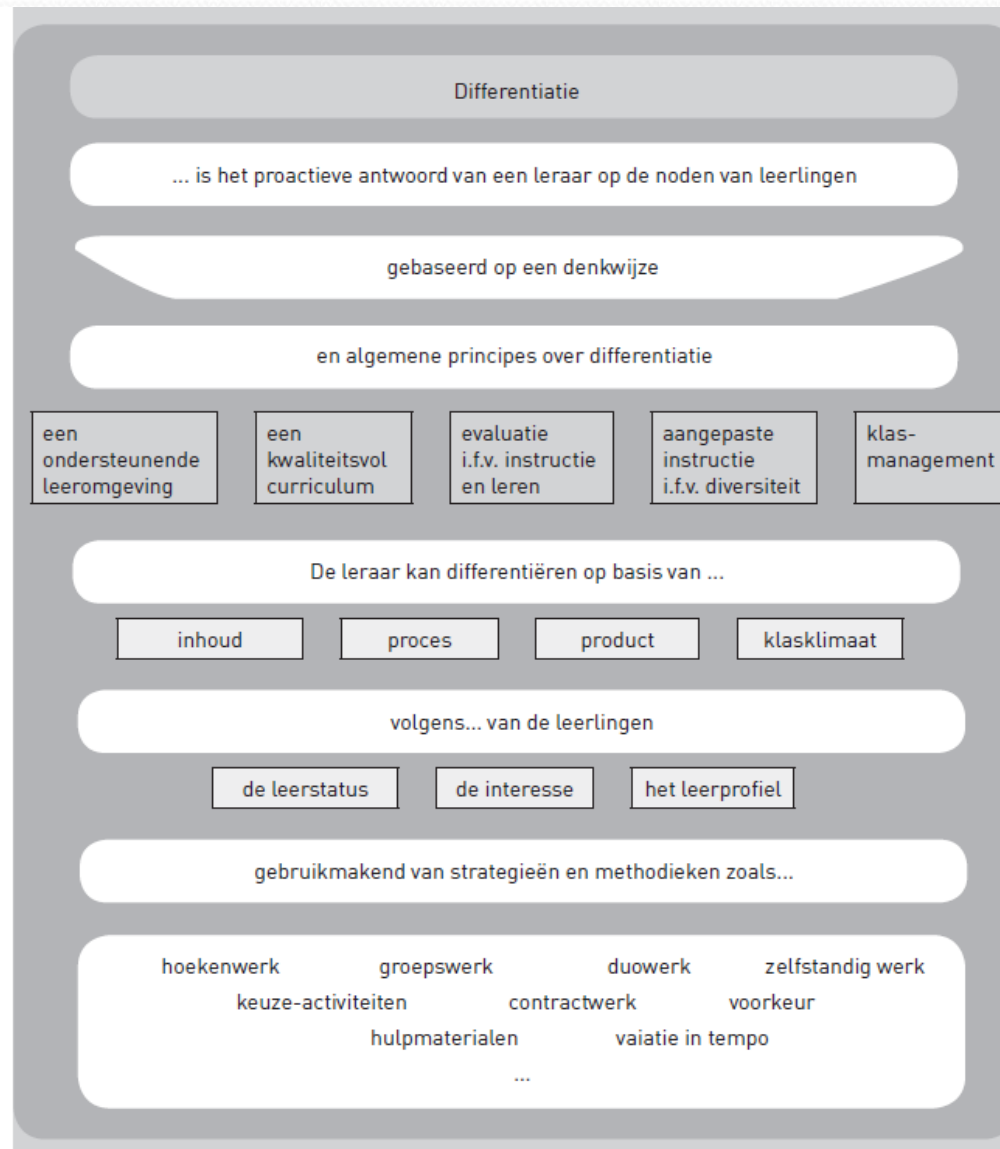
Differentiatie

... is het proactieve antwoord van een leraar op de noden van leerlingen

gebaseerd op een denkwijze

en algemene principes over differentiatie

een ondersteunende leeromgeving

een kwaliteitsvol curriculum

evaluatie i.f.v. instructie en leren

aangepaste instructie i.f.v. diversiteit

klas-management

De leraar kan differentiëren op basis van ...

inhoud

proces

product

klasklimaat

volgens... van de leerlingen

de leerstatus

de interesse

het leerprofiel

gebruikmakend van strategieën en methodieken zoals...

hoekenwerk groepswerk duowerk zelfstandig werk
keuze-activiteiten contractwerk voorkeur
hulpmaterialen vaiatie in tempo
...